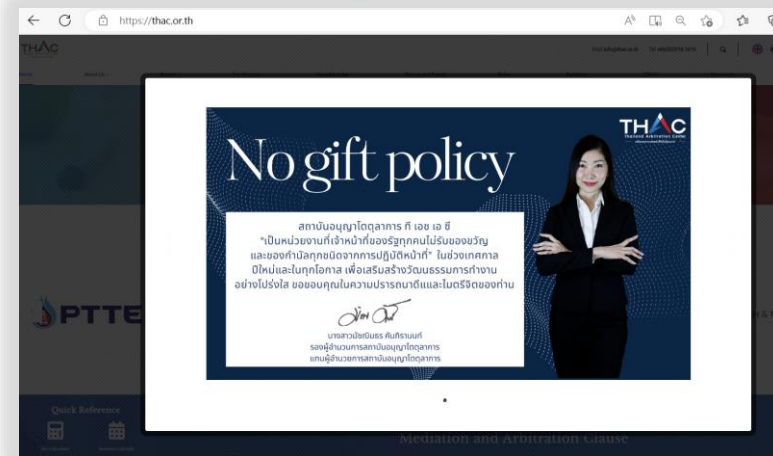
https://thac.or.th

THAC

No gift policy

THAC
Thailand Arbitration Center

สถาบันอนุญาโตตุลาการ ที เอช เอ ซี
"เป็นหน่วยงานที่เจ้าหน้าที่ของรัฐทุกคนไม่รับของขวัญ และของกำนัลทุกชนิดจากการปฏิบัติหน้าที่" ในช่วงเทศกาลปีใหม่และในทุกโอกาส เพื่อเสริมสร้างวัฒนธรรมการทำงานอย่างโปร่งใส ขอขอบคุณในความปรารถนาดีและไมตรีจิตของท่าน

นางสาวปัชชเนินธร ทิมกิจรานนท์
รองผู้อำนวยการสถาบันอนุญาโตตุลาการ
แทนผู้อำนวยการสถาบันอนุญาโตตุลาการ

PTTE

Quick Reference

Mediation and Arbitration Clause